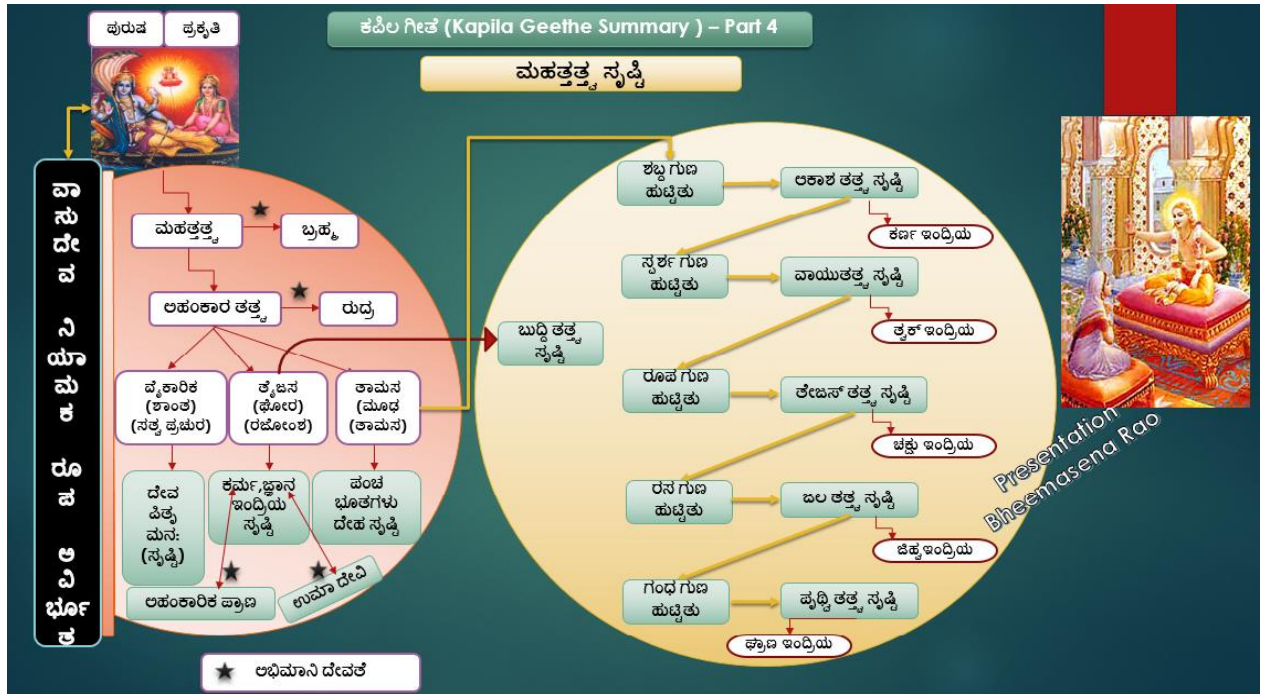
ಪುರುಷ ಪ್ರಕೃತಿ

ಕಪಿಲ ಗೀತೆ (Kapila Geethe Summary ) – Part 4

ಮಹತ್ತತ್ತ್ವ ಸೃಷ್ಟಿ

ವಾ ಸು ದೇ ವ ನಿ ಯಾ ಮ ಕ ರೂ ಪ ಅ ವಿ ರ್ಭೂ ತ

ಮಹತ್ತತ್ತ್ವ

ಬ್ರಹ್ಮ

ಅಹಂಕಾರ ತತ್ತ್ವ

ರುದ್ರ

ವೈಕಾರಿಕ (ಶಾಂತ) (ಸತ್ವ ಪ್ರಚುರ)

ತೈಜಸ (ಘೋರ) (ರಜೋಂಶ)

ತಾಮಸ (ಮೂಢ (ತಾಮಸ)

ದೇವ ಪಿತೃ ಮನ: (ಸೃಷ್ಟಿ)

ಕರ್ಮ,ಜ್ಞಾನ ಇಂದ್ರಿಯ ಸೃಷ್ಟಿ

ಪಂಚ ಭೂತಗಳು ದೇಹ ಸೃಷ್ಟಿ

ಅಹಂಕಾರಿಕ ಪ್ರಾಣ

ಉಮಾ ದೇವಿ

ಬುದ್ದಿ ತತ್ತ್ವ ಸೃಷ್ಟಿ

ಶಬ್ದ ಗುಣ ಹುಟ್ಟಿತು

ಆಕಾಶ ತತ್ತ್ವ ಸೃಷ್ಟಿ

ಕರ್ಣ ಇಂದ್ರಿಯ

ಸ್ಪರ್ಶ ಗುಣ ಹುಟ್ಟಿತು

ವಾಯುತತ್ತ್ವ ಸೃಷ್ಟಿ

ತ್ವಕ್ ಇಂದ್ರಿಯ

ರೂಪ ಗುಣ ಹುಟ್ಟಿತು

ತೇಜಸ್ ತತ್ತ್ವ ಸೃಷ್ಟಿ

ಚಕ್ಷು ಇಂದ್ರಿಯ

ರಸ ಗುಣ ಹುಟ್ಟಿತು

ಜಲ ತತ್ತ್ವ ಸೃಷ್ಟಿ

ಜಿಹ್ವ ಇಂದ್ರಿಯ

ಗಂಧ ಗುಣ ಹುಟ್ಟಿತು

ಪೃಥ್ವಿ ತತ್ತ್ವ ಸೃಷ್ಟಿ

ಘ್ರಾಣ ಇಂದ್ರಿಯ

Presentation Bheemasena Rao

ಅಭಿಮಾನಿ ದೇವತೆ